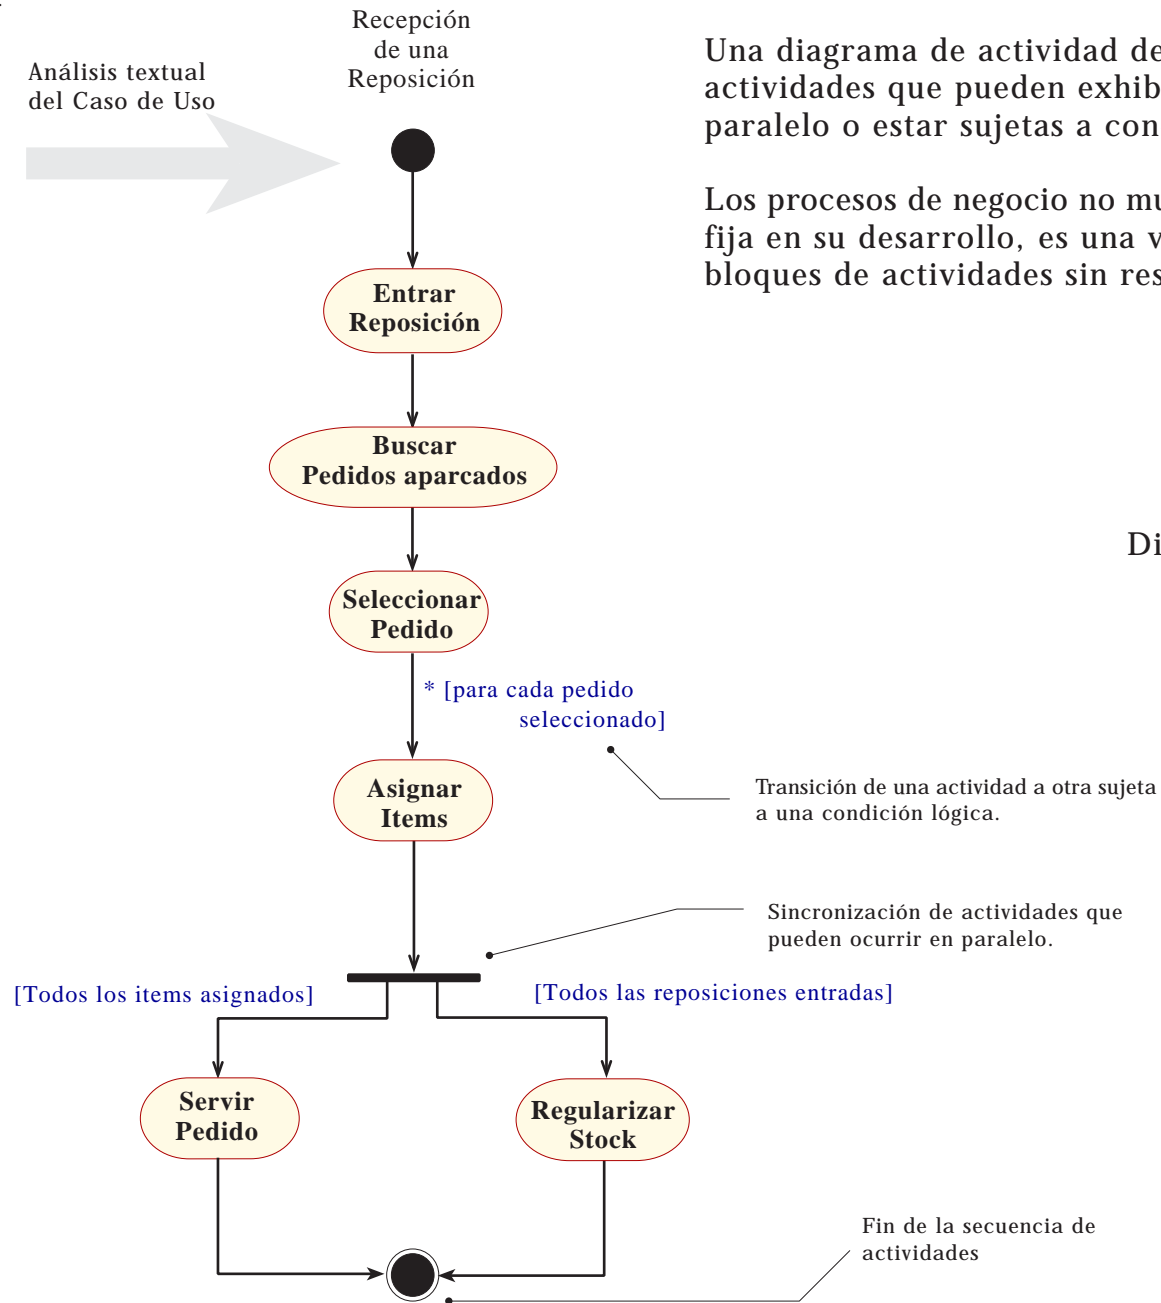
Análisis textual del Caso de Uso

Recepción de una Reposición

Una diagrama de actividad de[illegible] actividades que pueden exhib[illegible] paralelo o estar sujetas a con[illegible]

Los procesos de negocio no mu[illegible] fija en su desarrollo, es una v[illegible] bloques de actividades sin res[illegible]

Entrar Reposición

Buscar Pedidos aparcados

Di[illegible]

Seleccionar Pedido

* [para cada pedido seleccionado]

Asignar Items

Transición de una actividad a otra sujeta a una condición lógica.

Sincronización de actividades que pueden ocurrir en paralelo.

[Todos los items asignados]

[Todos las reposiciones entradas]

Servir Pedido

Regularizar Stock

Fin de la secuencia de actividades